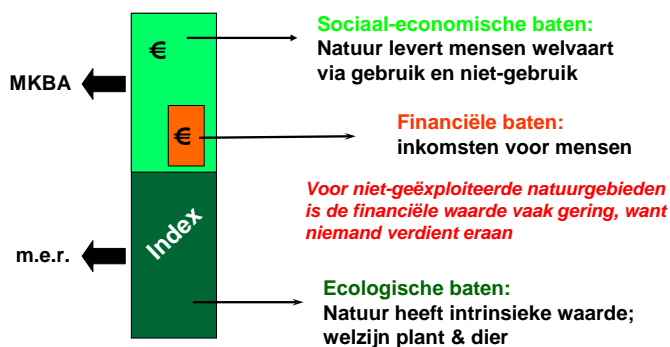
€

Sociaal-economische baten:
Natuur levert mensen welvaart via gebruik en niet-gebruik

MKBA

€

Financiële baten:
inkomsten voor mensen

Voor niet-geëxploiteerde natuurgebieden is de financiële waarde vaak gering, want niemand verdient eraan

Index

m.e.r.

Ecologische baten:
Natuur heeft intrinsieke waarde; welzijn plant & dier